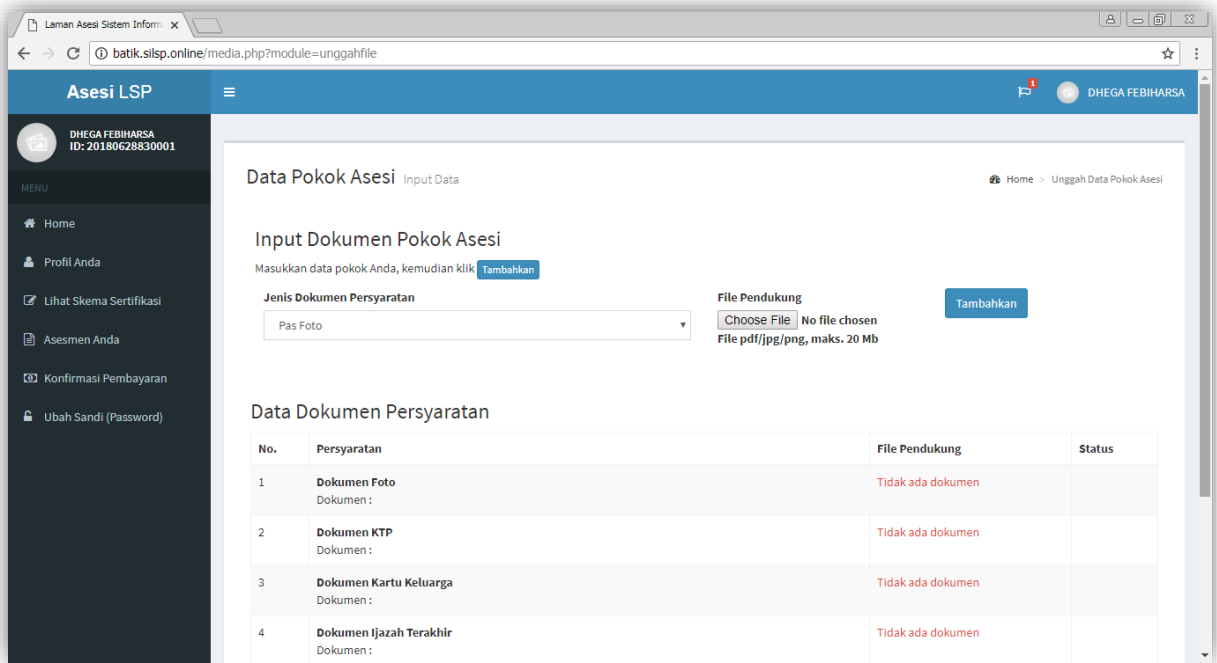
Laman Asesi Sistem Inform ×

batik.silsp.online/media.php?module=unggahfile

Asesi LSP

1 DHEGA FEBIHARSA

DHEGA FEBIHARSA
ID: 20180628830001

MENU

Home

Profil Anda

Lihat Skema Sertifikasi

Asesmen Anda

Konfirmasi Pembayaran

Ubah Sandi (Password)

Data Pokok Asesi Input Data

Home > Unggah Data Pokok Asesi

Input Dokumen Pokok Asesi

Masukkan data pokok Anda, kemudian klik Tambahkan

Jenis Dokumen Persyaratan

Pas Foto

File Pendukung

Choose File No file chosen

File pdf/jpg/png, maks. 20 Mb

Tambahkan

Data Dokumen Persyaratan

| No. | Persyaratan | File Pendukung | Status |
|---|---|---|---|
| 1 | Dokumen Foto<br>Dokumen : | Tidak ada dokumen | |
| 2 | Dokumen KTP<br>Dokumen : | Tidak ada dokumen | |
| 3 | Dokumen Kartu Keluarga<br>Dokumen : | Tidak ada dokumen | |
| 4 | Dokumen Ijazah Terakhir<br>Dokumen : | Tidak ada dokumen | |